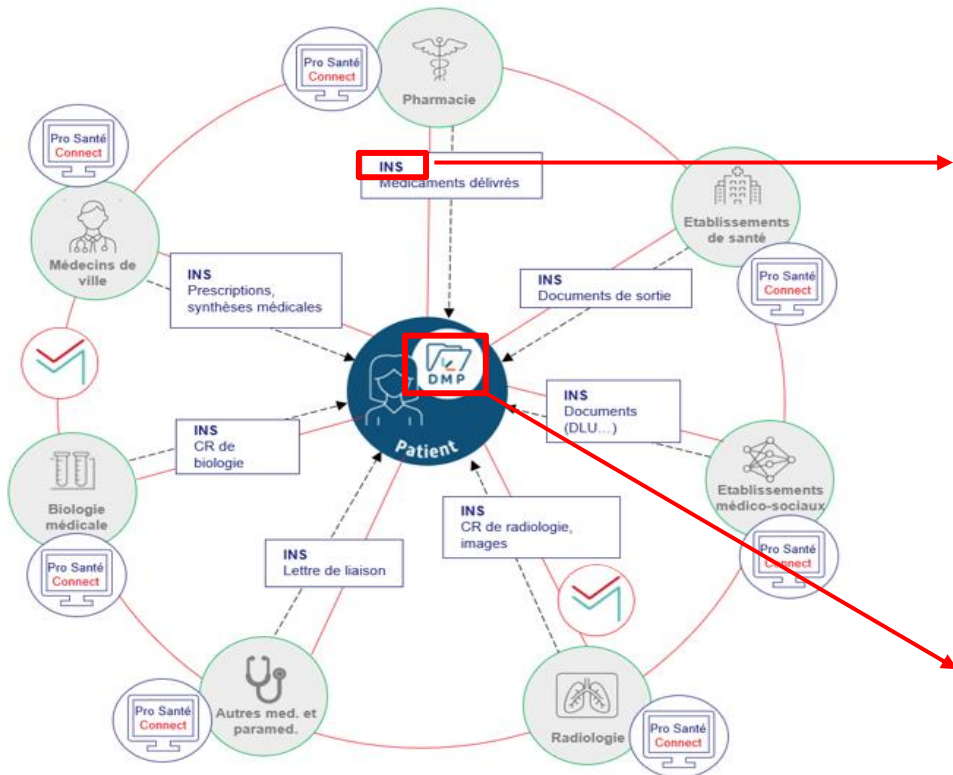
Pro Santé Connect

Pharmacie

Pro Santé Connect

INS
Médicaments délivrés

Etablissements de santé

Médecins de ville

INS
Prescriptions, synthèses médicales

INS
Documents de sortie

Pro Santé Connect

DMP

Patient

INS
Documents (DLU…)

INS
CR de biologie

Etablissements médico-sociaux

Biologie médicale

INS
CR de radiologie, images

Pro Santé Connect

Pro Santé Connect

INS
Lettre de liaison

Autres med. et paramed.

Radiologie

Pro Santé Connect

Pro Santé Connect